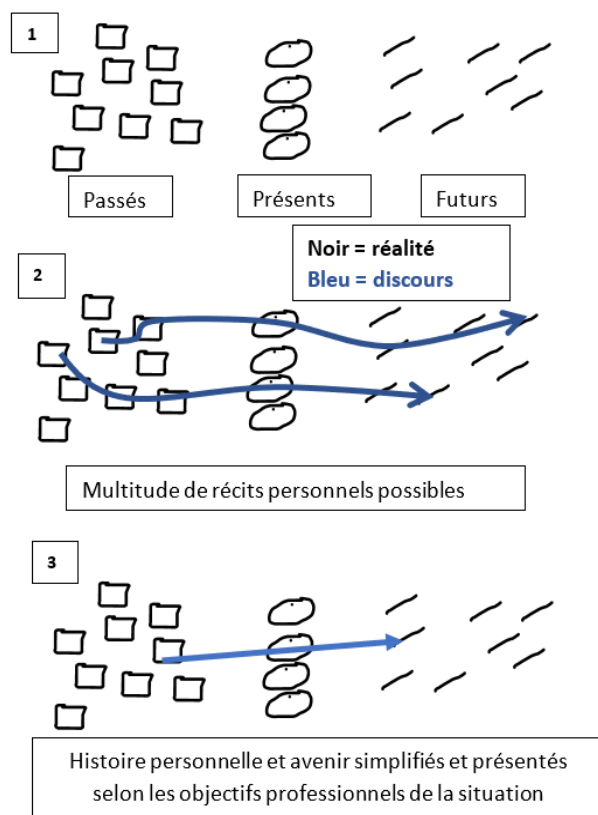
1

Passés

Présents

Futurs

2

Noir = réalité
Bleu = discours

Multitude de récits personnels possibles

3

Histoire personnelle et avenir simplifiés et présentés selon les objectifs professionnels de la situation